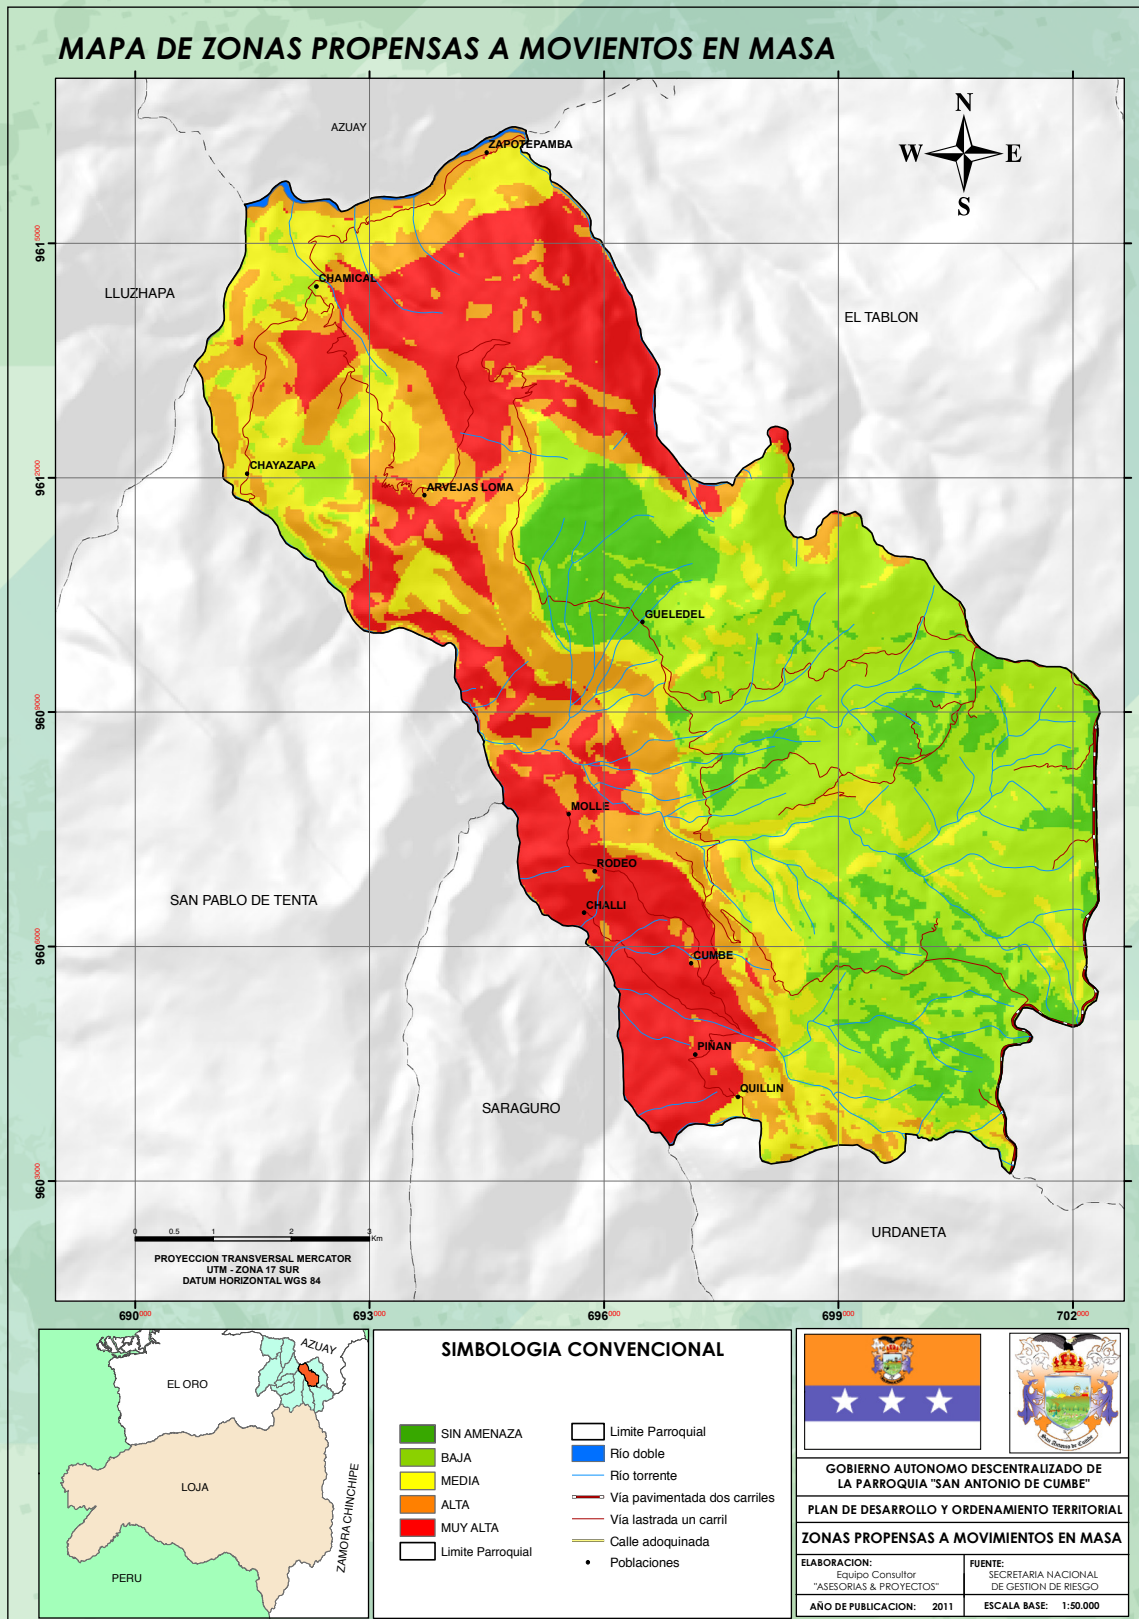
MAPA DE ZONAS PROPENSAS A MOVIENTOS EN MASA

N
W E
S

AZUAY
ZAPOTEPAMBA
CHAMICAL
LLUZHAPA
EL TABLON
CHAYAZAPA
ARVEJAS LOMA
GUELEDEL
MOLLE
RODEO
CHALLI
CUMBE
PIÑAN
QUILLIN
SAN PABLO DE TENTA
SARAGURO
URDANETA

961$^{0000}$
961$^{0000}$
960$^{0000}$
960$^{0000}$
960$^{0000}$

0 0.5 1 2 3 Km

PROYECCION TRANSVERSAL MERCATOR
UTM - ZONA 17 SUR
DATUM HORIZONTAL WGS 84

690$^{000}$ 693$^{000}$ 696$^{000}$ 699$^{000}$ 702$^{000}$

AZUAY
EL ORO
LOJA
ZAMORA CHINCHIPE
PERU

SIMBOLOGIA CONVENCIONAL

SIN AMENAZA
BAJA
MEDIA
ALTA
MUY ALTA
Limite Parroquial

Limite Parroquial
Rio doble
Rio torrente
Vía pavimentada dos carriles
Vía lastrada un carril
Calle adoquinada
Poblaciones

GOBIERNO AUTONOMO DESCENTRALIZADO DE LA PARROQUIA "SAN ANTONIO DE CUMBE"

PLAN DE DESARROLLO Y ORDENAMIENTO TERRITORIAL

ZONAS PROPENSAS A MOVIMIENTOS EN MASA

ELABORACION:
Equipo Consultor
"ASESORIAS & PROYECTOS"

FUENTE:
SECRETARIA NACIONAL
DE GESTION DE RIESGO

AÑO DE PUBLICACION: 2011
ESCALA BASE: 1:50.000